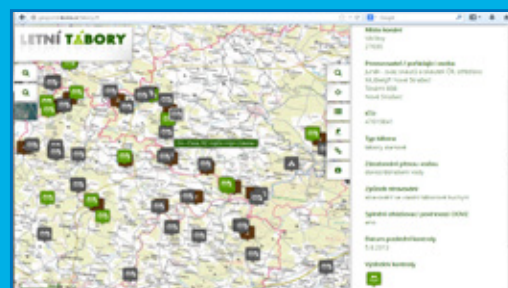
LETNÍ TÁBORY

Místo konání

Provozovatel / pořadatel / osoba

IČO

Typ tábora

Zásobování pitnou vodou

Způsob stravování

Splnění ohlašovací povinnosti (KHS)

Datum poslední kontroly

Výsledek kontroly